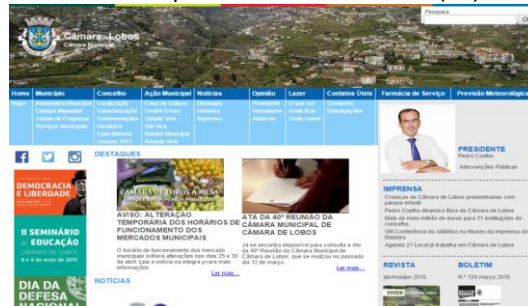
Pesquisa

Câmara de Lobos
Câmara Municipal

Home | Município | Concelho | Ação Municipal | Notícias | Opinião | Lazer | Contatos Úteis | Farmácia de Serviço | Previsão Meteorológica

Mapa | Assembleia Municipal | Câmara Municipal | Juntas de Freguesia | Serviços Municipais | Localização | Caracterização | Comunicações | Heráldica | Links Municipais | Concurso 2011 | Casa da Cultura | Centro Cívico | Cidade Viva | Vila Viva | Teatro Municipal | Revista Viva | Destaques | Histórico | Imprensa | Presidente | Vereadores | Autarcas | O que ver | Onde ficar | Onde comer | Contactos | Reclamações

DESTAQUES

DEMOCRACIA E LIBERDADE

II SEMINÁRIO DE EDUCAÇÃO

DIA DA DEFESA NACIONAL

CÂMARA DE LOBOS À MESA

AVISO: ALTERAÇÃO TEMPORÁRIA DOS HORÁRIOS DE FUNCIONAMENTO DOS MERCADOS MUNICIPAIS

O horário de funcionamento dos mercados municipais sofrerá alterações nos dias 25 e 30 de abril. Leia a notícia na íntegra para mais informações

Ler mais...

ATA DA 40ª REUNIÃO DA CÂMARA MUNICIPAL DE CÂMARA DE LOBOS

Já se encontra disponível para consulta a Ata da 40ª Reunião da Câmara Municipal de Câmara de Lobos, que se realizou no passado dia 12 de março.

Ler mais...

NOTÍCIAS

PRESIDENTE
Pedro Coelho
Intervenções Públicas

IMPRENSA
Crianças de Câmara de Lobos presenteadas com parque infantil
Pedro Coelho dinamiza Baía de Câmara de Lobos
Mais de meio milhão de euros por 31 instituições do concelho
VIII Conferência do Atlântico no Museu da Imprensa da Madeira
Agenda 21 Local já trabalha em Câmara de Lobos

REVISTA
abr/maior 2015

BOLETIM
N.º 120 março 2015